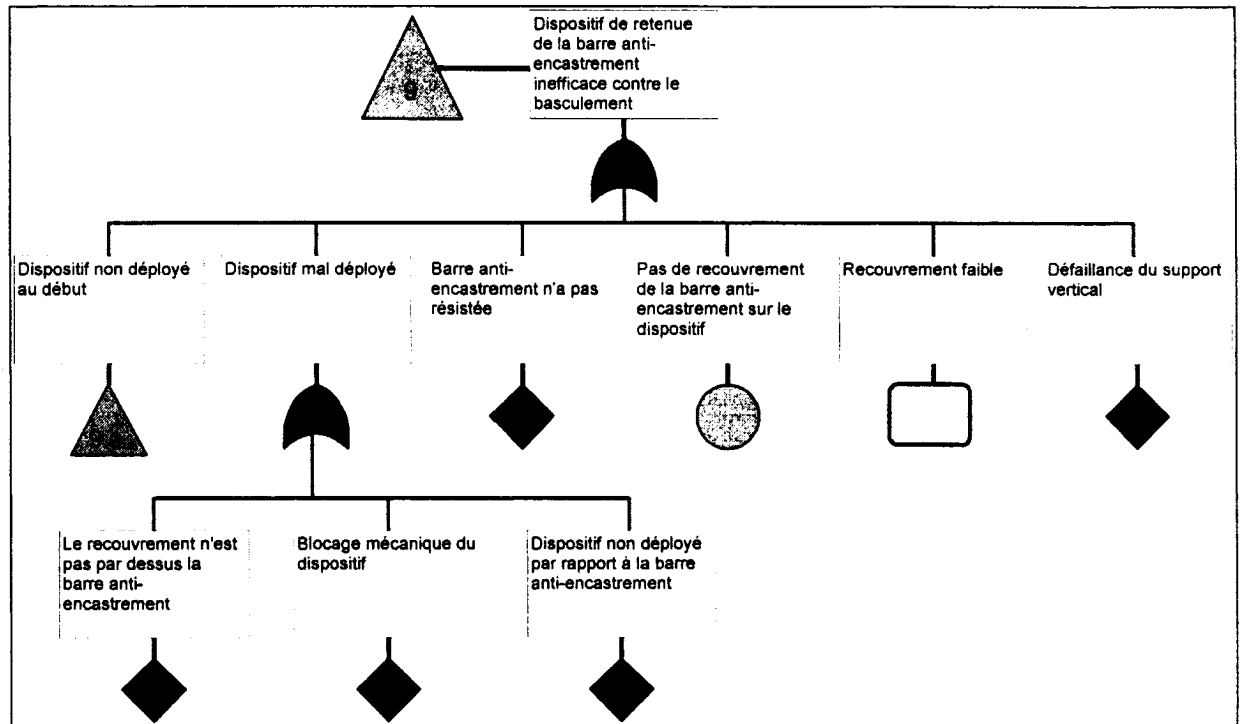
9

Dispositif de retenue de la barre anti-encastrement inefficace contre le basculement

Dispositif non déployé au début

Dispositif mal déployé

Barre anti-encastrement n'a pas résistée

Pas de recouvrement de la barre anti-encastrement sur le dispositif

Recouvrement faible

Défaillance du support vertical

Le recouvrement n'est pas par dessus la barre anti-encastrement

Blocage mécanique du dispositif

Dispositif non déployé par rapport à la barre anti-encastrement